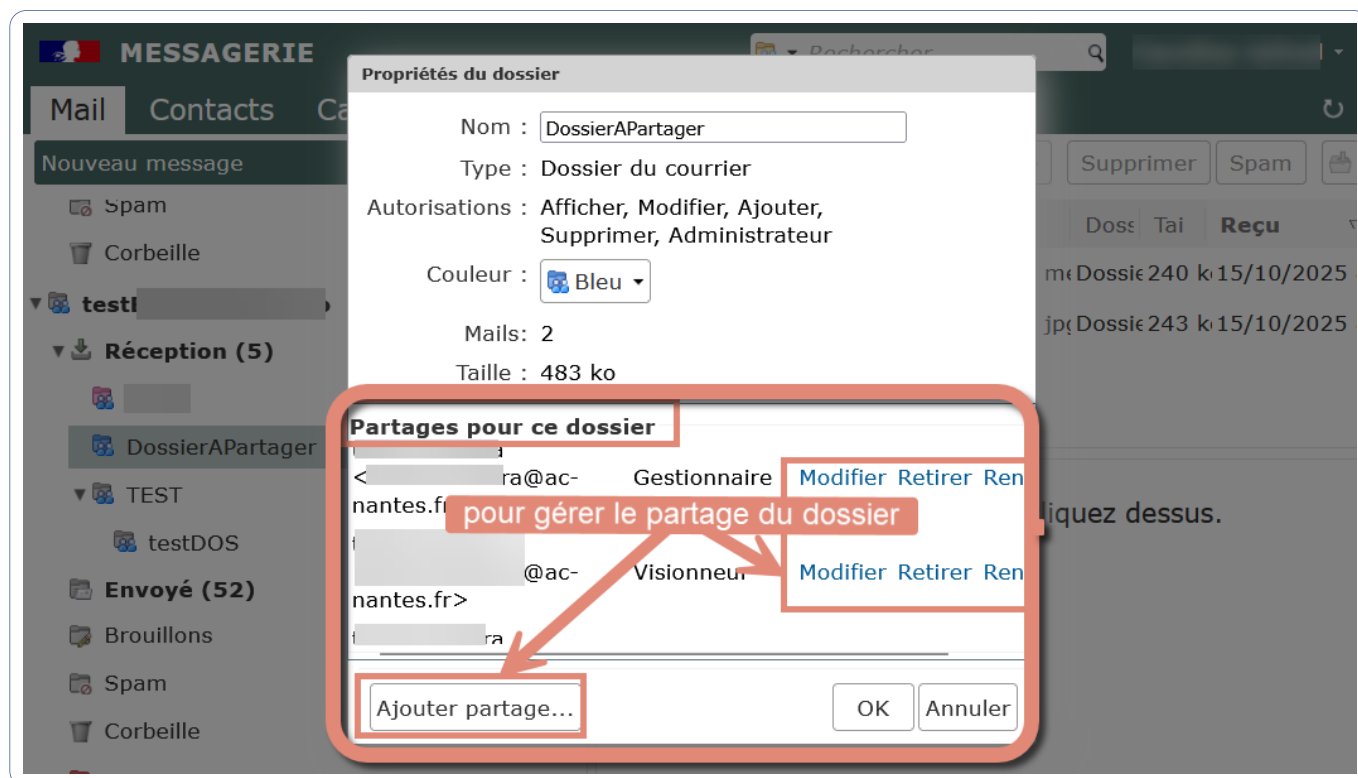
MESSAGERIE

Rechercher

Mail Contacts Ca

Nouveau message

Spam

Corbeille

testl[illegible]

Réception (5)

DossierAPartager

TEST

testDOS

Envoyé (52)

Brouillons

Spam

Corbeille

Supprimer Spam

Doss Tai Reçu

Dossie 240 k 15/10/2025

Dossie 243 k 15/10/2025

liquez dessus.

Propriétés du dossier

Nom : DossierAPartager

Type : Dossier du courrier

Autorisations : Afficher, Modifier, Ajouter, Supprimer, Administrateur

Couleur : Bleu

Mails : 2

Taille : 483 ko

Partages pour ce dossier

<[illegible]ra@ac-nantes.fr> Gestionnaire Modifier Retirer Ren

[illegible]@ac-nantes.fr> Visionneur Modifier Retirer Ren

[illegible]ra

pour gérer le partage du dossier

Ajouter partage...

OK Annuler